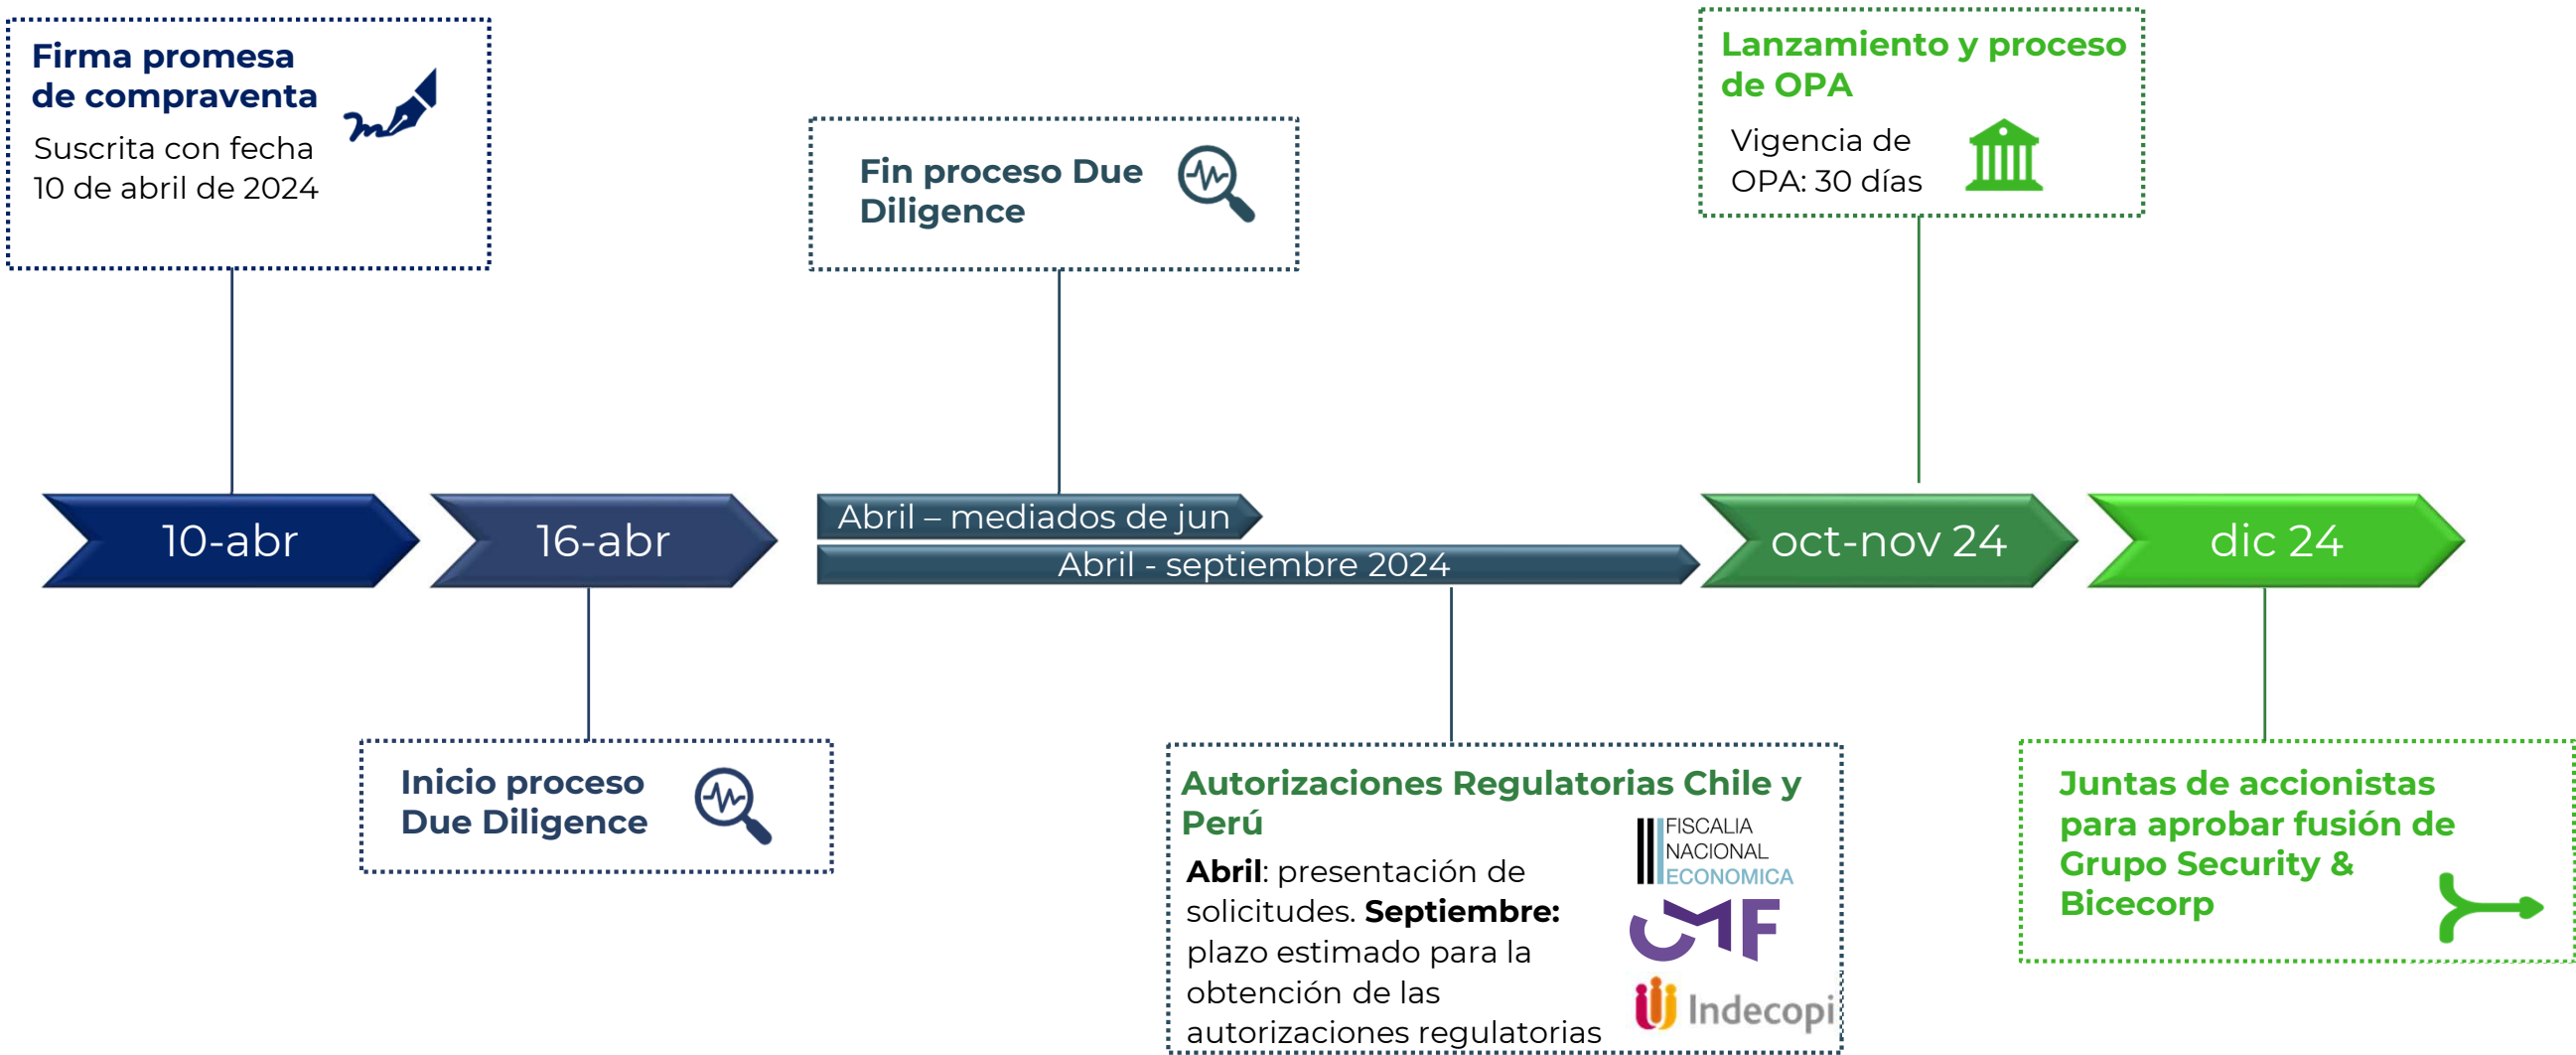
Firma promesa de compraventa

Suscrita con fecha 10 de abril de 2024

Fin proceso Due Diligence

Lanzamiento y proceso de OPA

Vigencia de OPA: 30 días

10-abr

16-abr

Abril – mediados de jun

Abril - septiembre 2024

oct-nov 24

dic 24

Inicio proceso Due Diligence

Autorizaciones Regulatorias Chile y Perú

**Abril**: presentación de solicitudes. **Septiembre:** plazo estimado para la obtención de las autorizaciones regulatorias

FISCALIA NACIONAL ECONOMICA

CMF

Indecopi

Juntas de accionistas para aprobar fusión de Grupo Security & Bicecorp